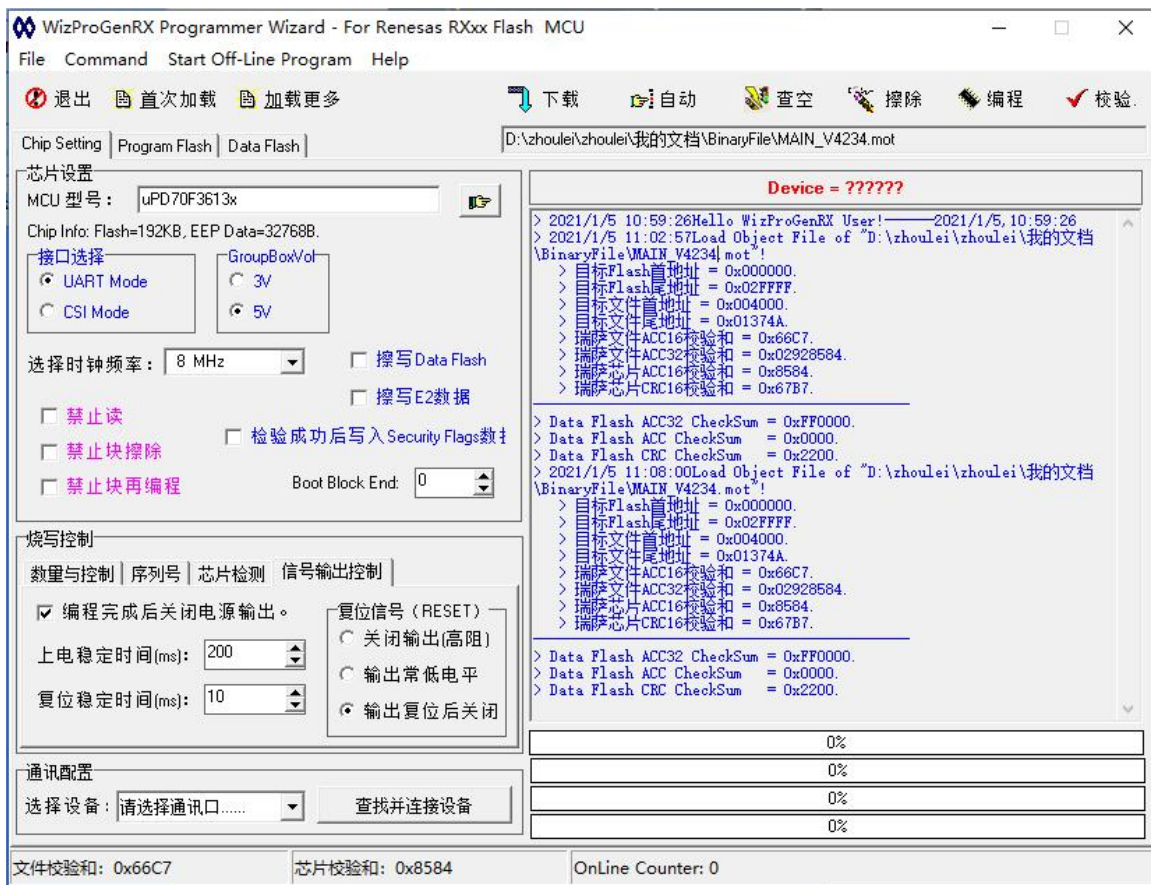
WizProGenRX Programmer Wizard - For Renesas RXxx Flash MCU

File Command Start Off-Line Program Help

退出 首次加载 加载更多 下载 自动 查空 擦除 编程 校验.

Chip Setting | Program Flash | Data Flash

D:\zhoulei\zhoulei\我的文档\BinaryFile\MAIN_V4234.mot

芯片设置
MCU 型号： uPD70F3613x
Chip Info: Flash=192KB, EEP Data=32768B.
接口选择
UART Mode
CSI Mode
GroupBoxVol
3V
5V
选择时钟频率： 8 MHz
擦写Data Flash
擦写E2数据
禁止读
禁止块擦除
禁止块再编程
检验成功后写入Security Flags数‡
Boot Block End: 0

烧写控制
数量与控制 | 序列号 | 芯片检测 | 信号输出控制
编程完成后关闭电源输出。
上电稳定时间(ms): 200
复位稳定时间(ms): 10
复位信号（RESET）
关闭输出(高阻)
输出常低电平
输出复位后关闭

通讯配置
选择设备：请选择通讯口......
查找并连接设备

Device = ??????

> 2021/1/5 10:59:26Hello WizProGenRX User!———2021/1/5,10:59:26
> 2021/1/5 11:02:57Load Object File of "D:\zhoulei\zhoulei\我的文档\BinaryFile\MAIN_V4234.mot"!
> 目标Flash首地址 = 0x000000.
> 目标Flash尾地址 = 0x02FFFF.
> 目标文件首地址 = 0x004000.
> 目标文件尾地址 = 0x01374A.
> 瑞萨文件ACC16校验和 = 0x66C7.
> 瑞萨文件ACC32校验和 = 0x02928584.
> 瑞萨芯片ACC16校验和 = 0x8584.
> 瑞萨芯片CRC16校验和 = 0x67B7.
> Data Flash ACC32 CheckSum = 0xFF0000.
> Data Flash ACC CheckSum = 0x0000.
> Data Flash CRC CheckSum = 0x2200.
> 2021/1/5 11:08:00Load Object File of "D:\zhoulei\zhoulei\我的文档\BinaryFile\MAIN_V4234.mot"!
> 目标Flash首地址 = 0x000000.
> 目标Flash尾地址 = 0x02FFFF.
> 目标文件首地址 = 0x004000.
> 目标文件尾地址 = 0x01374A.
> 瑞萨文件ACC16校验和 = 0x66C7.
> 瑞萨文件ACC32校验和 = 0x02928584.
> 瑞萨芯片ACC16校验和 = 0x8584.
> 瑞萨芯片CRC16校验和 = 0x67B7.
> Data Flash ACC32 CheckSum = 0xFF0000.
> Data Flash ACC CheckSum = 0x0000.
> Data Flash CRC CheckSum = 0x2200.

0%
0%
0%
0%

文件校验和: 0x66C7 芯片校验和: 0x8584 OnLine Counter: 0